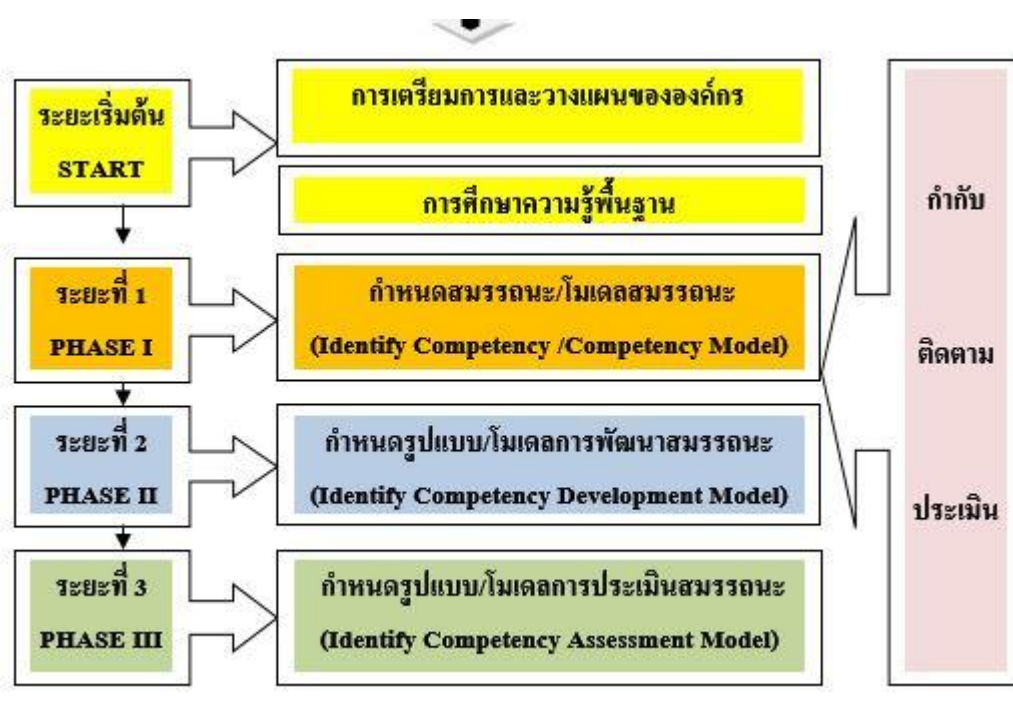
ระยะเริ่มต้น
START

การเตรียมการและวางแผนขององค์กร

การศึกษาความรู้พื้นฐาน

ระยะที่ 1
PHASE I

กำหนดสมรรถนะ/โมเดลสมรรถนะ
(Identify Competency /Competency Model)

ระยะที่ 2
PHASE II

กำหนดรูปแบบ/โมเดลการพัฒนาสมรรถนะ
(Identify Competency Development Model)

ระยะที่ 3
PHASE III

กำหนดรูปแบบ/โมเดลการประเมินสมรรถนะ
(Identify Competency Assessment Model)

กำกับ
ติดตาม
ประเมิน